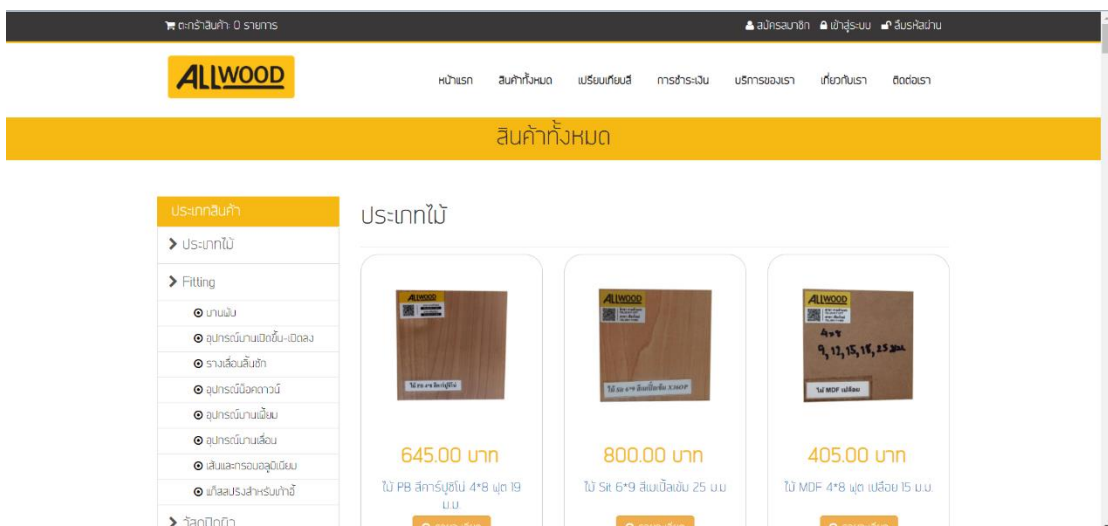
ตะกร้าสินค้า 0 รายการ

สมัครสมาชิก เข้าสู่ระบบ ลืมรหัสผ่าน

ALLWOOD

หน้าแรก สินค้าทั้งหมด เปรียบเทียบสี การชำระเงิน บริการของเรา เกี่ยวกับเรา ติดต่อเรา

สินค้าทั้งหมด

ประเภทสินค้า

ประเภทไม้

Fitting

บานพับ

อุปกรณ์บานเปิดขึ้น-เปิดลง

รางเลื่อนลิ้นชัก

อุปกรณ์น็อคดาวน์

อุปกรณ์บานเฟี้ยม

อุปกรณ์บานเลื่อน

เส้นและกรอบอลูมิเนียม

แก๊สสปริงสำหรับเก้าอี้

วัสดุปิดผิว

ประเภทไม้

ALLWOOD

ไม้ PB สีการ์ปูชิโน่

645.00 บาท

ไม้ PB สีการ์ปูชิโน่ 4*8 ฟุต 19 ม.ม.

ALLWOOD

ไม้ Sit 6*9 สีเมเปิ้ลเข้ม X.900P

800.00 บาท

ไม้ Sit 6*9 สีเมเปิ้ลเข้ม 25 ม.ม

ALLWOOD

4*8

9, 12, 15, 18, 25 mm

ไม้ MDF เปลือย

405.00 บาท

ไม้ MDF 4*8 ฟุต เปลือย 15 ม.ม.

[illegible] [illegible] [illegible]